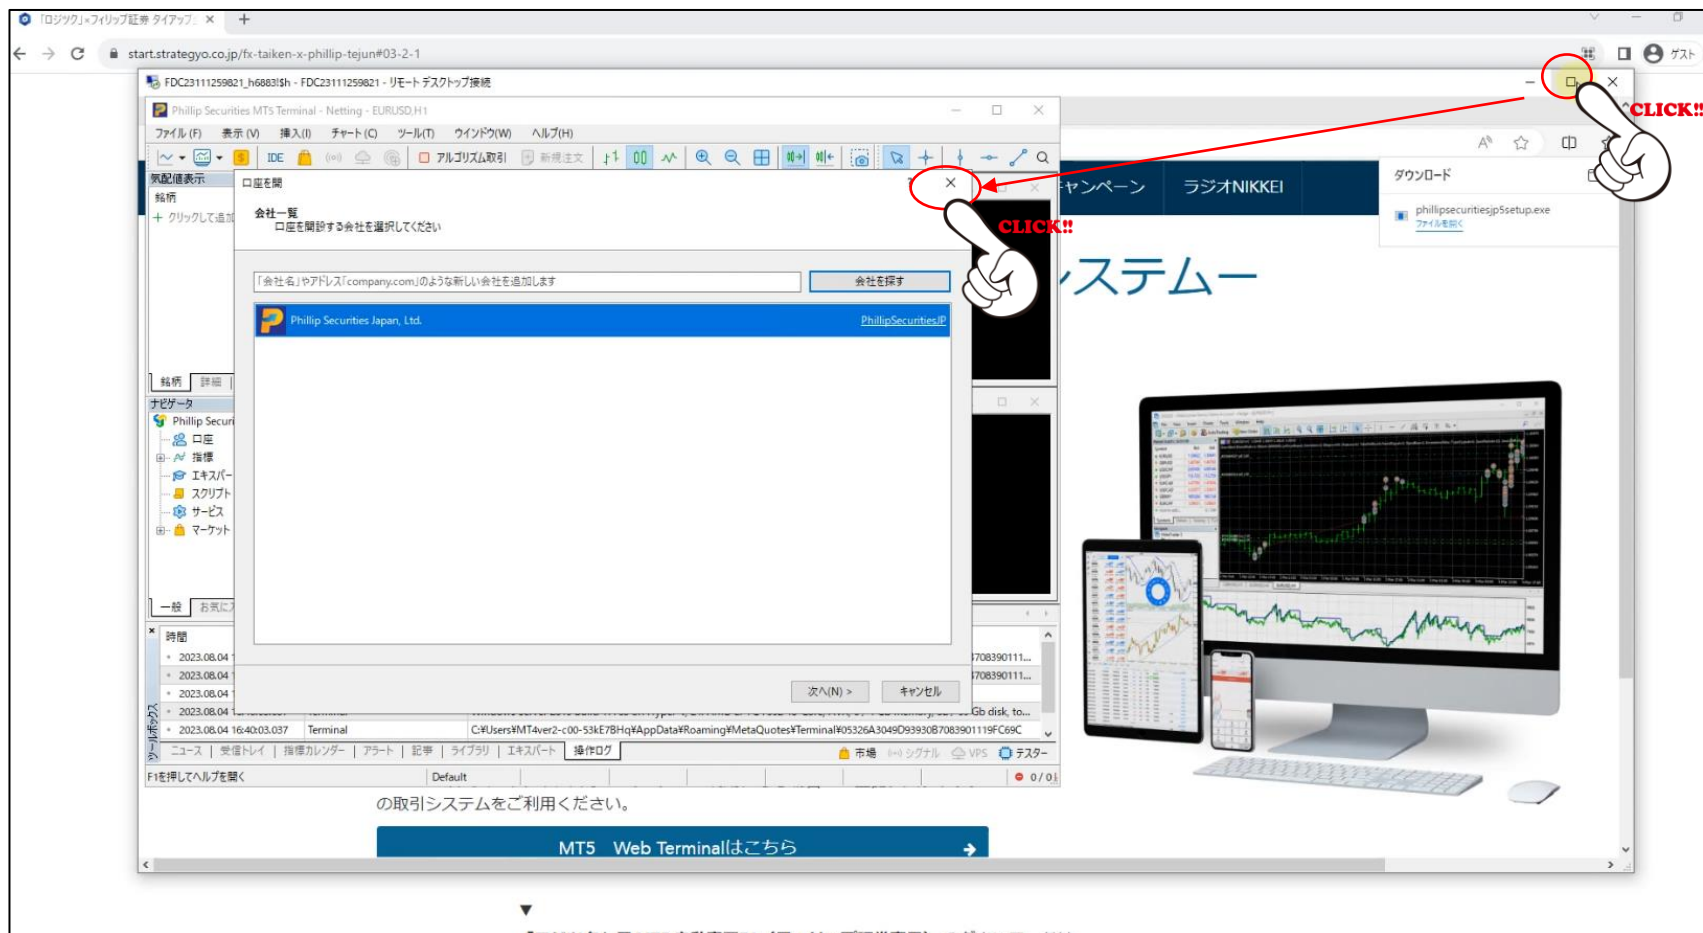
「ロジック」×フィリップ証券 タイアップ ×
+
start.strategyo.co.jp/fx-taiken-x-phillip-tejun#03-2-1
ゲスト
FDC23111259821_h6883I$h - FDC23111259821 - リモート デスクトップ接続
CLICK!!
Phillip Securities MT5 Terminal - Netting - EURUSD,H1
ファイル(F) 表示(V) 挿入(I) チャート(C) ツール(T) ウインドウ(W) ヘルプ(H)
IDE アルゴリズム取引 新規注文
気配値表示
銘柄
+ クリックして追加
口座を開
会社一覧
口座を開設する会社を選択してください
CLICK!!
「会社名」やアドレス「company.com」のような新しい会社を追加します
会社を探す
Phillip Securities Japan, Ltd.
PhillipSecuritiesJP
次へ(N) >
キャンセル
銘柄 詳細
ナビゲータ
Phillip Securi
口座
指標
エキスパ
スクリプト
サービス
マーケット
一般 お気に
時間
2023.08.04
2023.08.04
2023.08.04
2023.08.04
2023.08.04 16:40:03.037 Terminal C:¥Users¥MT4ver2-c00-53kE7BHq¥AppData¥Roaming¥MetaQuotes¥Terminal¥05326A3049D93930B7083901119FC69C
708390111...
708390111...
Gb disk, to...
ツールボックス
ニュース | 受信トレイ | 指標カレンダー | アラート | 記事 | ライブラリ | エキスパート | 操作ログ
市場 シグナル VPS テスター
F1を押してヘルプを開く
Default
0 / 0
ャンペーン
ラジオNIKKEI
ダウンロード
phillipsecuritiesjp5setup.exe
ファイルを開く
ステムー
の取引システムをご利用ください。
MT5 Web Terminalはこちら
▼